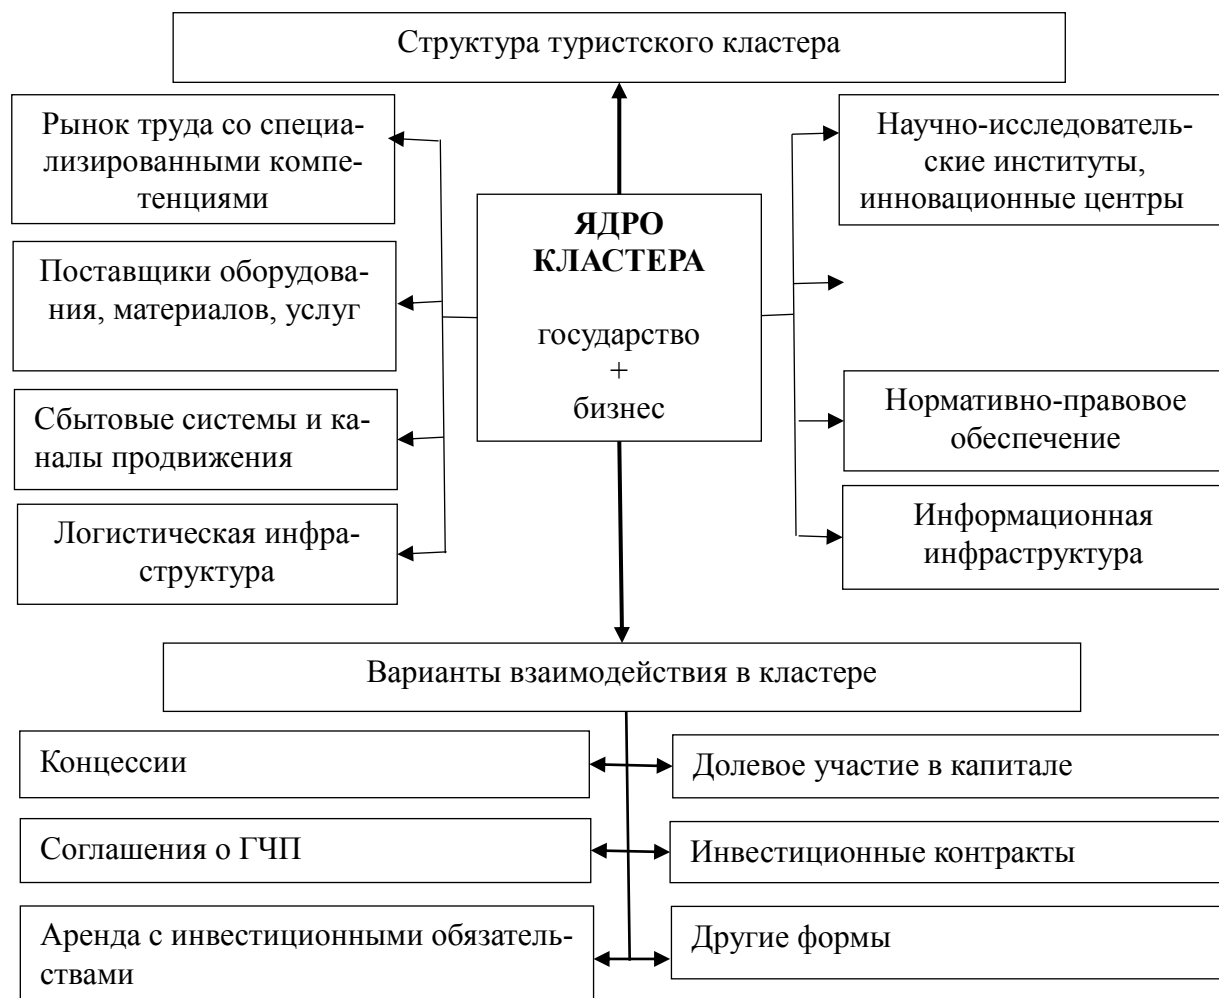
Структура туристского кластера

Рынок труда со специализированными компетенциями

Поставщики оборудования, материалов, услуг

Сбытовые системы и каналы продвижения

Логистическая инфраструктура

ЯДРО КЛАСТЕРА

государство
+
бизнес

Научно-исследовательские институты, инновационные центры

Нормативно-правовое обеспечение

Информационная инфраструктура

Варианты взаимодействия в кластере

Концессии

Долевое участие в капитале

Соглашения о ГЧП

Инвестиционные контракты

Аренда с инвестиционными обязательствами

Другие формы